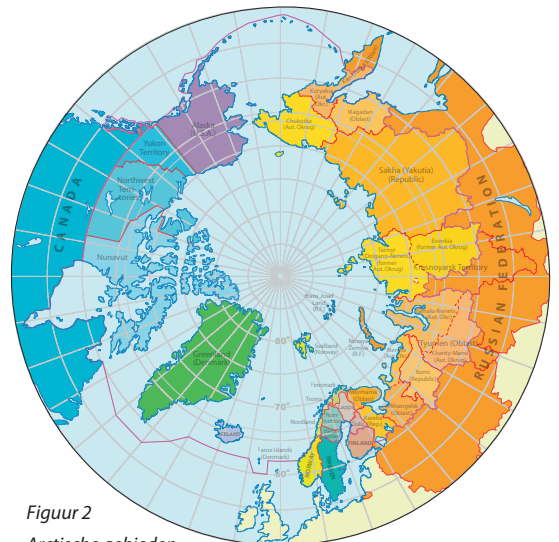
CANADA

Yukon Territory

Alaska (USA)

Northwest Territories

Nunavut

Greenland (Denmark)

ICELAND

Faroe Islands (Denmark)

Chukotka (Aut. Okrug)

Koryakia (Aut. Okrug)

Magadan (Oblast)

Sakha (Yakutia) (Republic)

Taimyr (Dolgano-Nenets) (Aut. Okrug)

Evenkia (former Aut. Okrug)

Krasnoyarsk Territory

Franz Josef Land (R.F.)

Svalbard (Norway)

Novaya Zemlya (R.F.)

Yamalo-Nenets (Aut. Okrug)

Tyumen (Oblast)

Khanty-Mansi (Aut. Okrug)

Komi (Republic)

Arkhangelsk (Oblast)

Murmansk (Oblast)

Karelia

FINLAND

Finnmark

Troms

Nordland

SWEDEN

NORWAY

RUSSIAN FEDERATION

80°

70°

60°

Figuur 2

Arctische gebieden